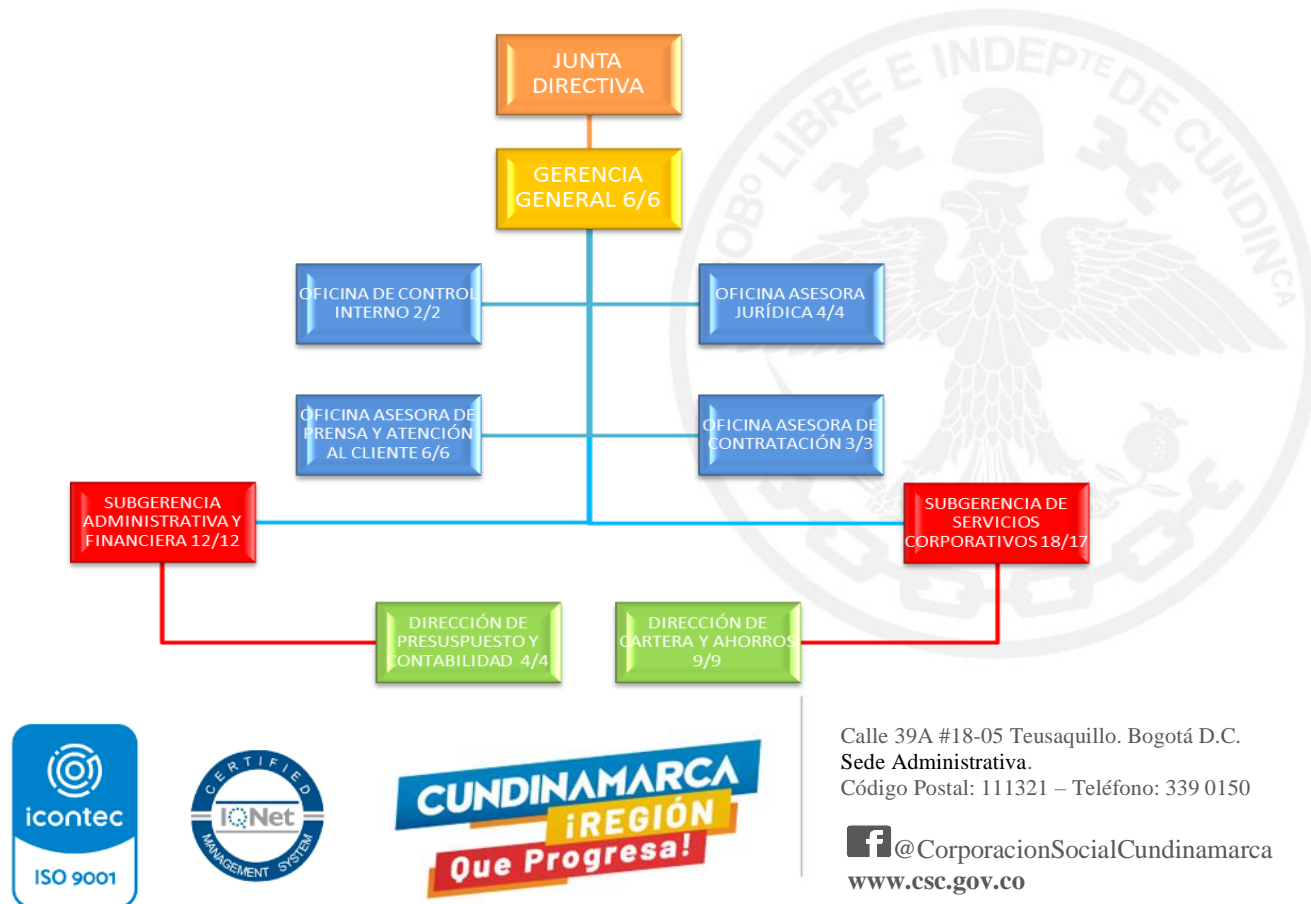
JUNTA DIRECTIVA

GERENCIA GENERAL 6/6

OFICINA DE CONTROL INTERNO 2/2

OFICINA ASESORA JURÍDICA 4/4

OFICINA ASESORA DE PRENSA Y ATENCIÓN AL CLIENTE 6/6

OFICINA ASESORA DE CONTRATACIÓN 3/3

SUBGERENCIA ADMINISTRATIVA Y FINANCIERA 12/12

SUBGERENCIA DE SERVICIOS CORPORATIVOS 18/17

DIRECCIÓN DE PRESUPUESTO Y CONTABILIDAD 4/4

DIRECCIÓN DE CARTERA Y AHORROS 9/9

icontec
ISO 9001

CERTIFIED
IQNet
MANAGEMENT SYSTEM

CUNDINAMARCA
¡REGIÓN
Que Progresa!

Calle 39A #18-05 Teusaquillo. Bogotá D.C.
Sede Administrativa.
Código Postal: 111321 – Teléfono: 339 0150

@CorporacionSocialCundinamarca
www.csc.gov.co